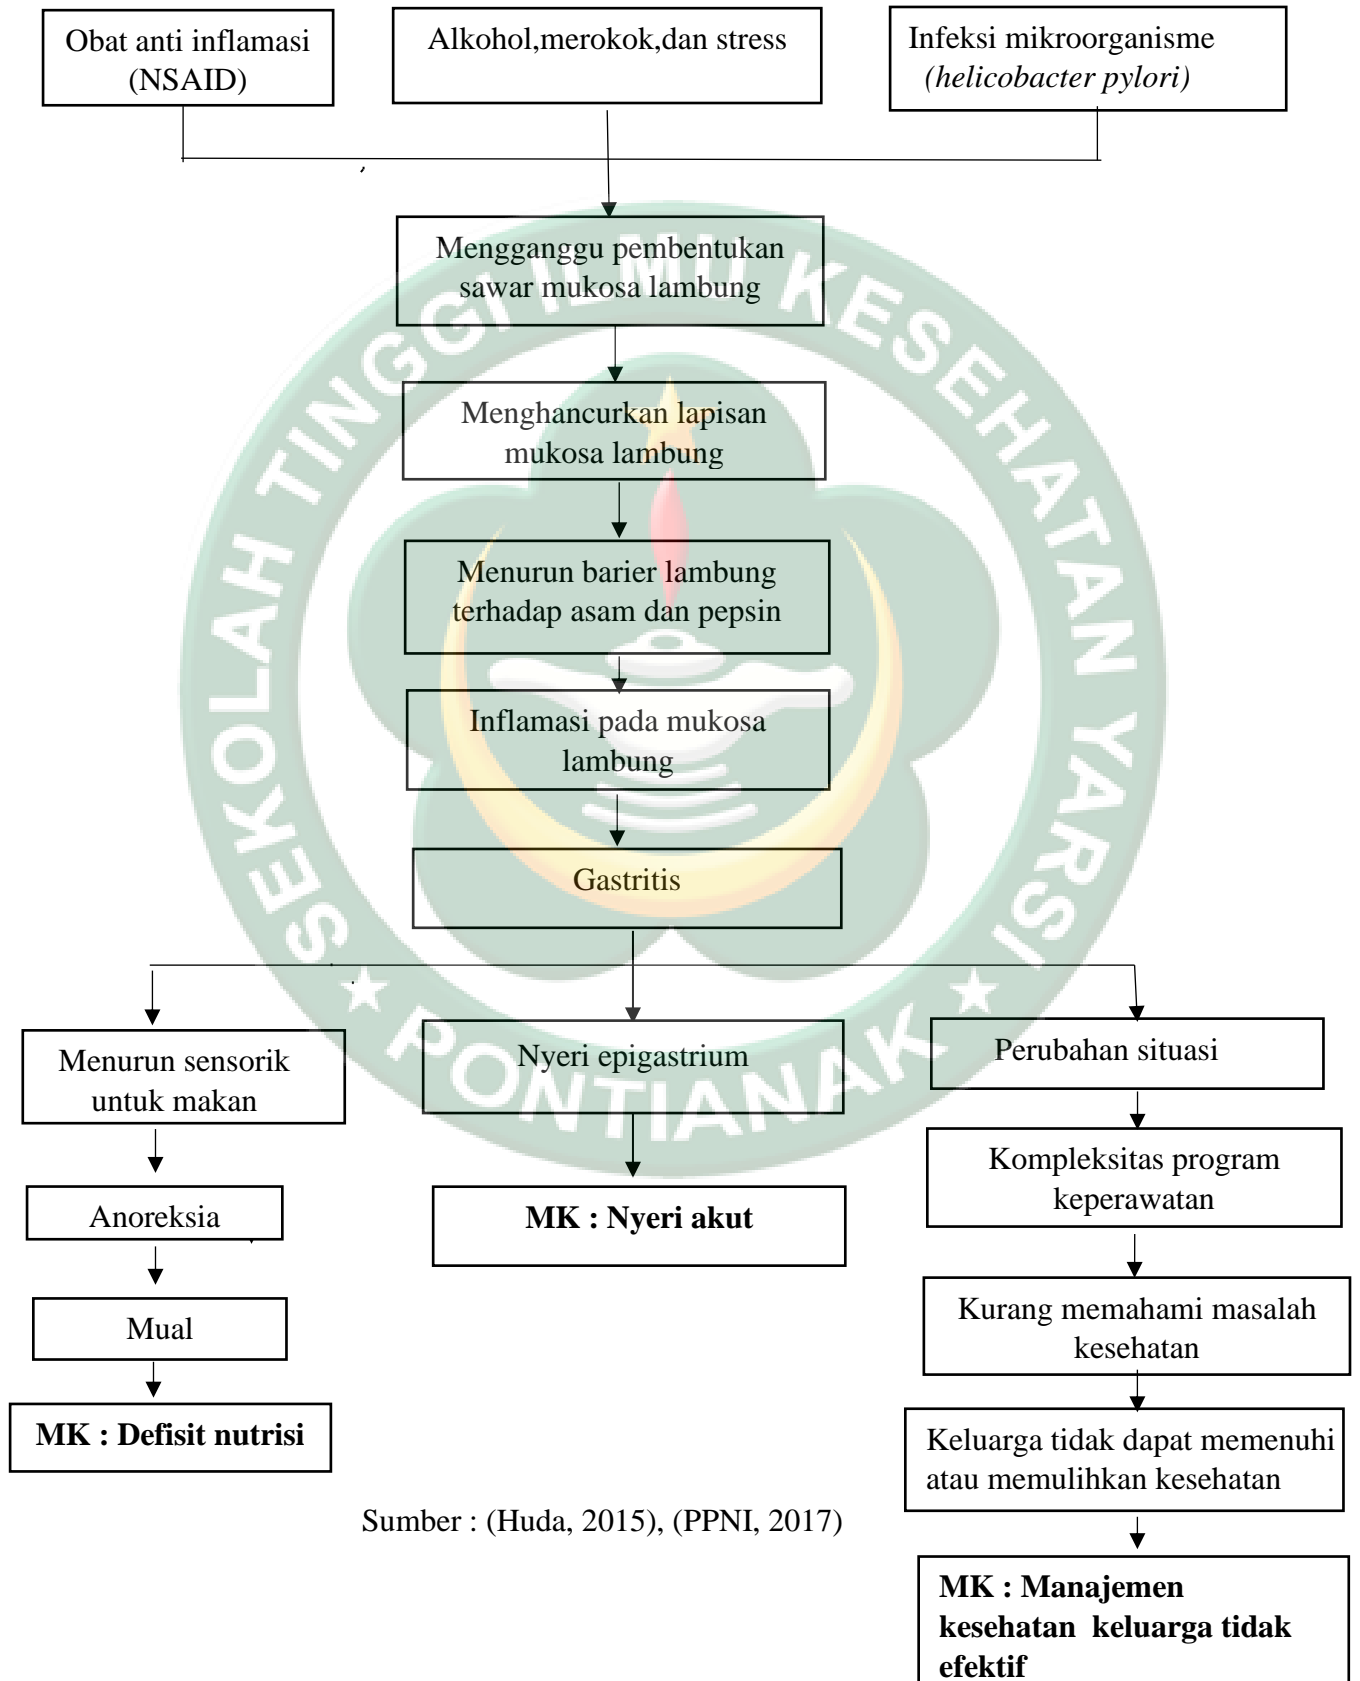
Obat anti inflamasi (NSAID)

Alkohol,merokok,dan stress

Infeksi mikroorganisme *(helicobacter pylori)*

Mengganggu pembentukan sawar mukosa lambung

Menghancurkan lapisan mukosa lambung

Menurun barier lambung terhadap asam dan pepsin

Inflamasi pada mukosa lambung

Gastritis

Menurun sensorik untuk makan

Anoreksia

Mual

**MK : Defisit nutrisi**

Nyeri epigastrium

**MK : Nyeri akut**

Perubahan situasi

Kompleksitas program keperawatan

Kurang memahami masalah kesehatan

Keluarga tidak dapat memenuhi atau memulihkan kesehatan

**MK : Manajemen kesehatan keluarga tidak efektif**

Sumber : (Huda, 2015), (PPNI, 2017)

SEKOLAH TINGGI ILMU KESEHATAN YARSI PONTIANAK